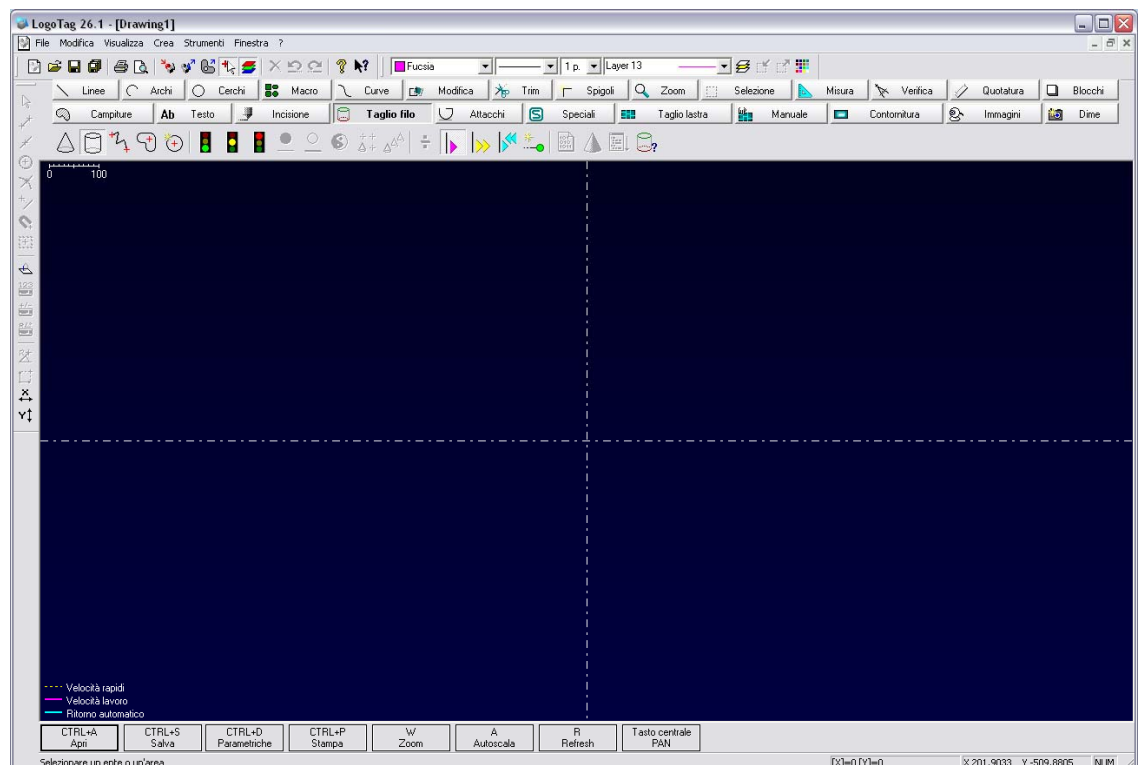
LogoTag 26.1 - [Drawing1]

File Modifica Visualizza Crea Strumenti Finestra ?

Fucsia
1 p.
Layer 13

Linee
Archi
Cerchi
Macro
Curve
Modifica
Trim
Spigoli
Zoom
Selezione
Misura
Verifica
Quotatura
Blocchi

Campiture
Ab Testo
Incisione
Taglio filo
Attacchi
Speciali
Taglio lastra
Manuale
Contornitura
Immagini
Dime

0 100

Velocità rapidi
Velocità lavoro
Ritorno automatico

| CTRL+A Apri | CTRL+S Salva | CTRL+D Parametriche | CTRL+P Stampa | W Zoom | A Autoscala | R Refresh | Tasto centrale PAN |
|---|---|---|---|---|---|---|---|

Selezionare un ente o un'area
[X]=0 [Y]=0
X 201.9033 Y -509.8805
NUM